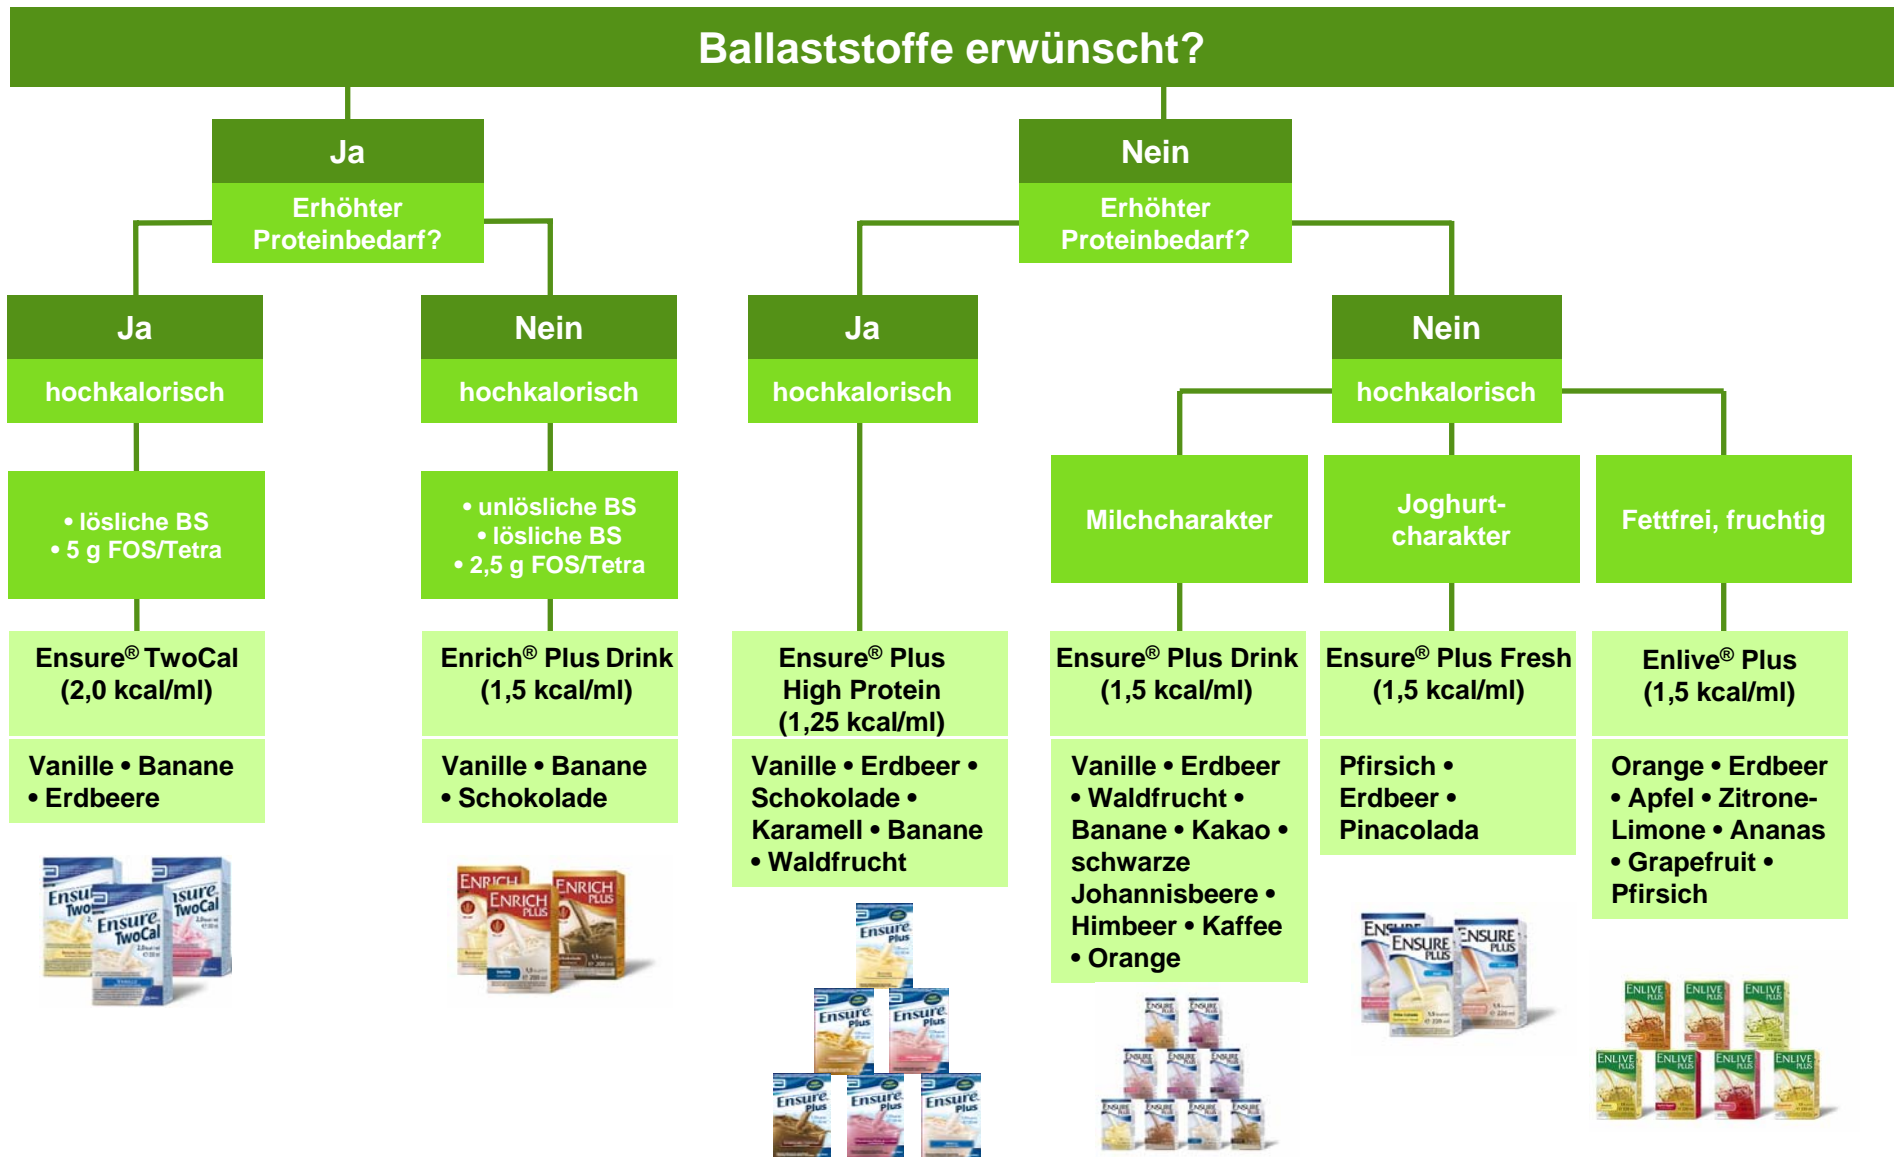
Ballaststoffe erwünscht?

Ja

Erhöhter Proteinbedarf?

Ja

hochkalorisch

• lösliche BS
• 5 g FOS/Tetra

Ensure® TwoCal (2,0 kcal/ml)

Vanille • Banane • Erdbeere

Nein

hochkalorisch

• unlösliche BS
• lösliche BS
• 2,5 g FOS/Tetra

Enrich® Plus Drink (1,5 kcal/ml)

Vanille • Banane • Schokolade

Nein

Erhöhter Proteinbedarf?

Ja

hochkalorisch

Ensure® Plus High Protein (1,25 kcal/ml)

Vanille • Erdbeer • Schokolade • Karamell • Banane • Waldfrucht

Nein

hochkalorisch

Milchcharakter

Ensure® Plus Drink (1,5 kcal/ml)

Vanille • Erdbeer • Waldfrucht • Banane • Kakao • schwarze Johannisbeere • Himbeer • Kaffee • Orange

Joghurt-charakter

Ensure® Plus Fresh (1,5 kcal/ml)

Pfirsich • Erdbeer • Pinacolada

Fettfrei, fruchtig

Enlive® Plus (1,5 kcal/ml)

Orange • Erdbeer • Apfel • Zitrone-Limone • Ananas • Grapefruit • Pfirsich